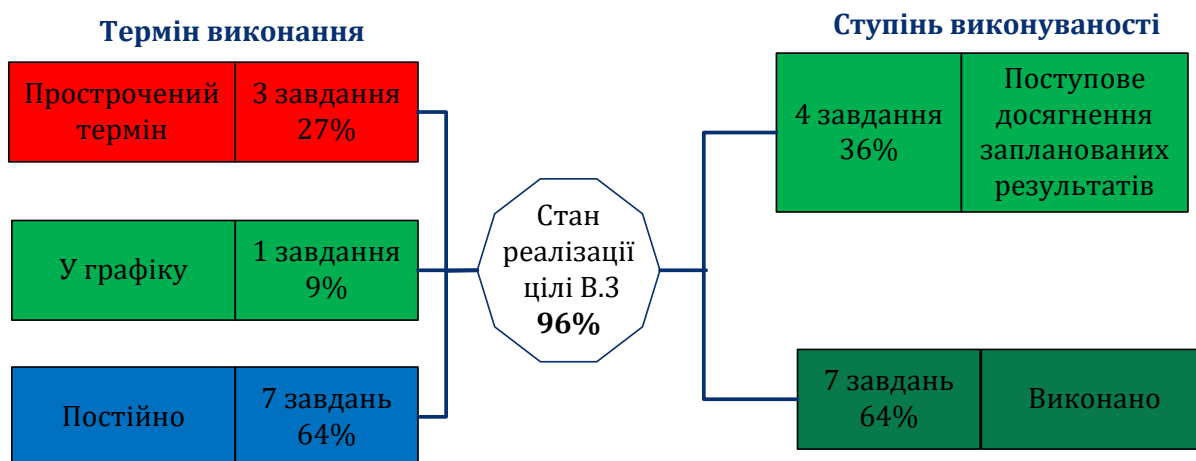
Термін виконання

| Прострочений термін | 3 завдання 27% |
|---|---|

| У графіку | 1 завдання 9% |
|---|---|

| Постійно | 7 завдань 64% |
|---|---|

Стан реалізації цілі В.3 **96%**

Ступінь виконуваності

| 4 завдання 36% | Поступове досягнення запланованих результатів |
|---|---|

| 7 завдань 64% | Виконано |
|---|---|